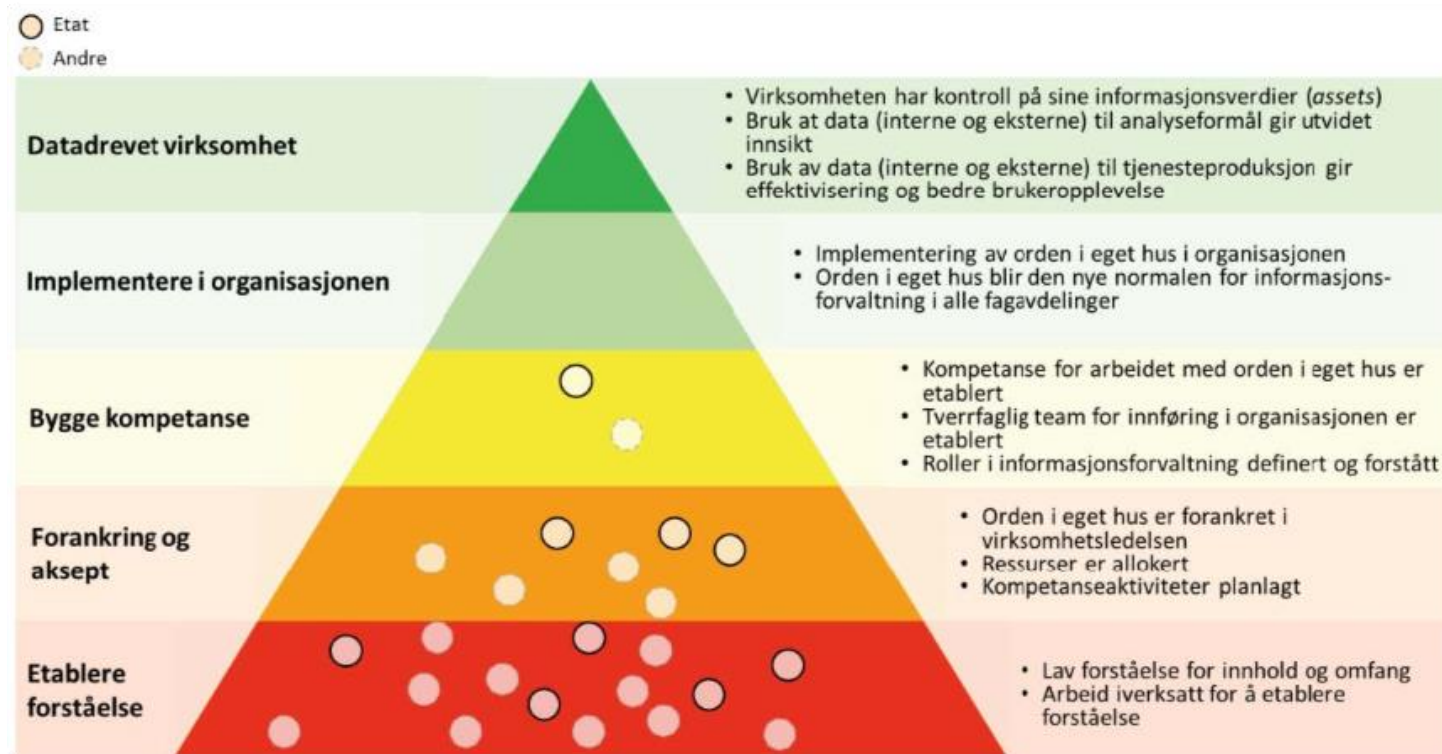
Etat
Andre

Datadrevet virksomhet

• Virksomheten har kontroll på sine informasjonsverdier (*assets*)
• Bruk at data (interne og eksterne) til analyseformål gir utvidet innsikt
• Bruk av data (interne og eksterne) til tjenesteproduksjon gir effektivisering og bedre brukeropplevelse

Implementere i organisasjonen

• Implementering av orden i eget hus i organisasjonen
• Orden i eget hus blir den nye normalen for informasjonsforvaltning i alle fagavdelinger

Bygge kompetanse

• Kompetanse for arbeidet med orden i eget hus er etablert
• Tverrfaglig team for innføring i organisasjonen er etablert
• Roller i informasjonsforvaltning definert og forstått

Forankring og aksept

• Orden i eget hus er forankret i virksomhetsledelsen
• Ressurser er allokert
• Kompetanseaktiviteter planlagt

Etablere forståelse

• Lav forståelse for innhold og omfang
• Arbeid iverksatt for å etablere forståelse